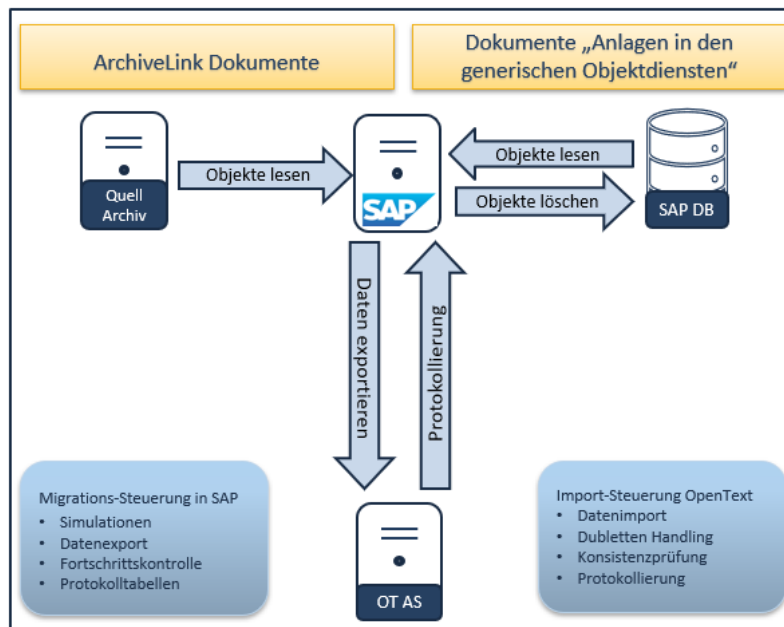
ArchiveLink Dokumente

Dokumente „Anlagen in den generischen Objektdiensten“

Quell Archiv

Objekte lesen

SAP

Objekte lesen

Objekte löschen

SAP DB

Daten exportieren

Protokollierung

Migrations-Steuerung in SAP
- Simulationen
- Datenexport
- Fortschrittskontrolle
- Protokolltabellen

OT AS

Import-Steuerung OpenText
- Datenimport
- Dubletten Handling
- Konsistenzprüfung
- Protokollierung